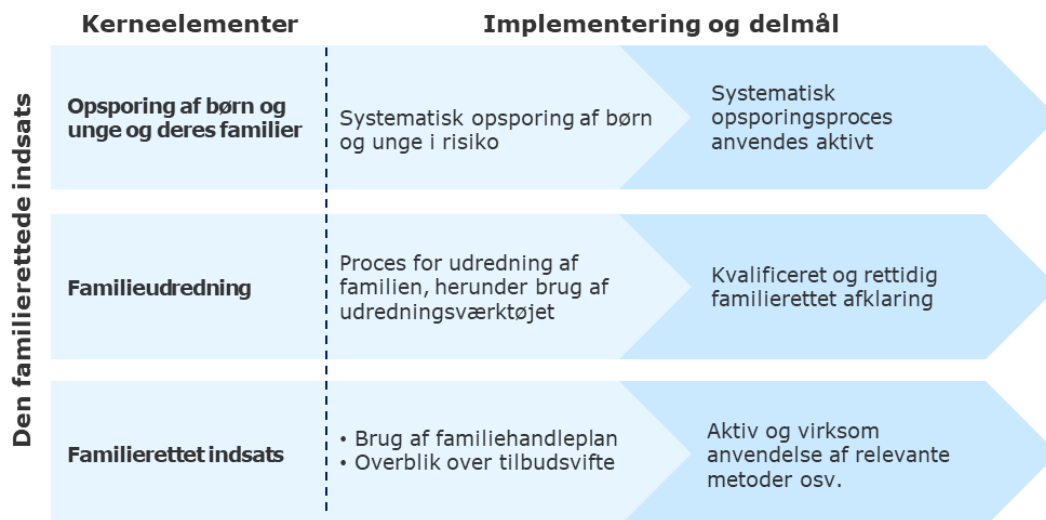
Den familierettede indsats

| Kerneelementer | Implementering og delmål | |
|---|---|---|
| Opsporing af børn og unge og deres familier | Systematisk opsporing af børn og unge i risiko | Systematisk opsporingsproces anvendes aktivt |
| Familieudredning | Proces for udredning af familien, herunder brug af udredningsværktøjet | Kvalificeret og rettidig familierettet afklaring |
| Familierettet indsats | • Brug af familiehandleplan<br>• Overblik over tilbudsvifte | Aktiv og virksom anvendelse af relevante metoder osv. |